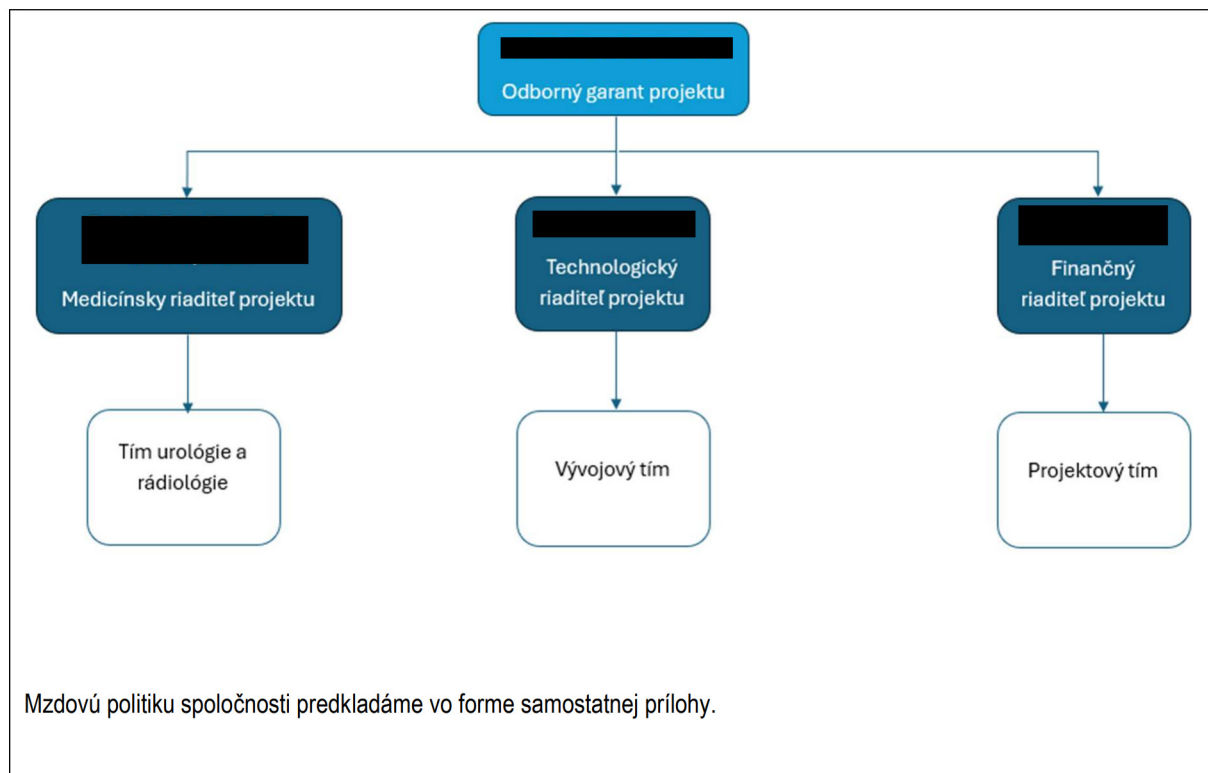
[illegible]
Odborný garant projektu

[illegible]
Medicínsky riaditeľ projektu

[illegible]
Technologický riaditeľ projektu

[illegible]
Finančný riaditeľ projektu

Tím urológie a rádiológie

Vývojový tím

Projektový tím

Mzdovú politiku spoločnosti predkladáme vo forme samostatnej prílohy.